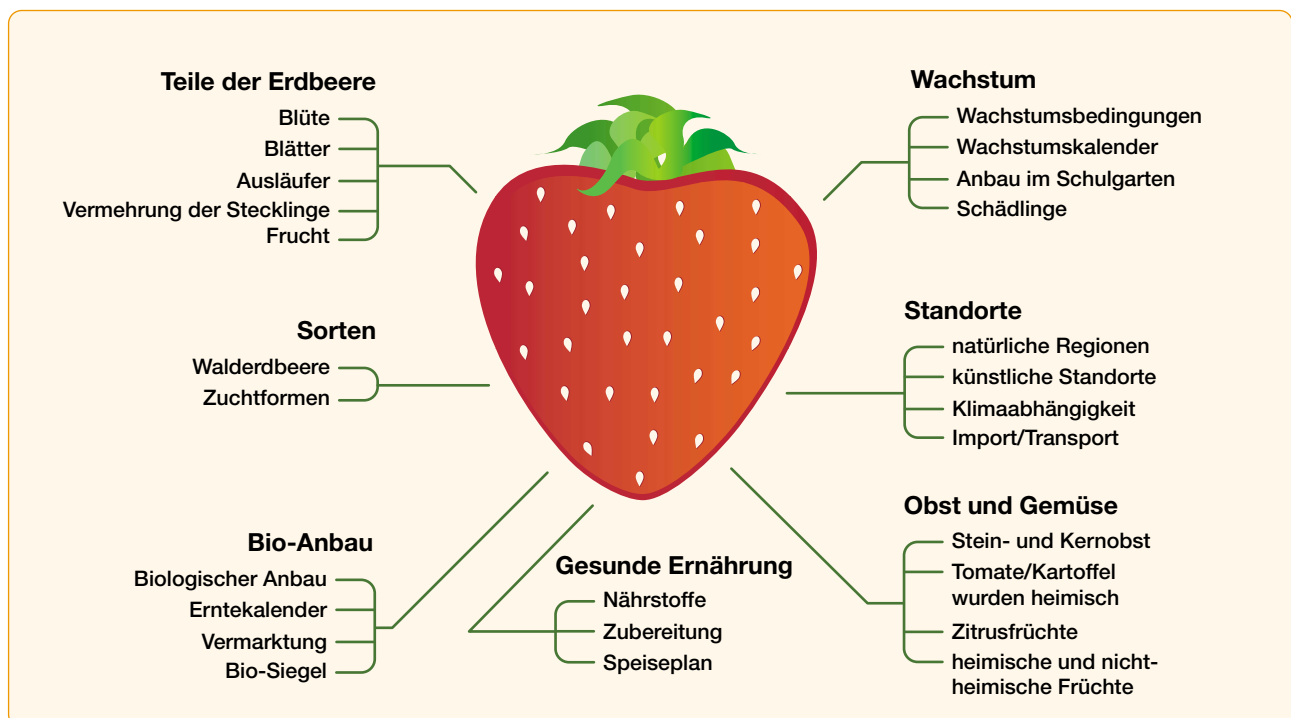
Teile der Erdbeere
Blüte
Blätter
Ausläufer
Vermehrung der Stecklinge
Frucht

Wachstum
Wachstumsbedingungen
Wachstumskalender
Anbau im Schulgarten
Schädlinge

Sorten
Walderdbeere
Zuchtformen

Standorte
natürliche Regionen
künstliche Standorte
Klimaabhängigkeit
Import/Transport

Bio-Anbau
Biologischer Anbau
Erntekalender
Vermarktung
Bio-Siegel

Gesunde Ernährung
Nährstoffe
Zubereitung
Speiseplan

Obst und Gemüse
Stein- und Kernobst
Tomate/Kartoffel wurden heimisch
Zitrusfrüchte
heimische und nicht-heimische Früchte